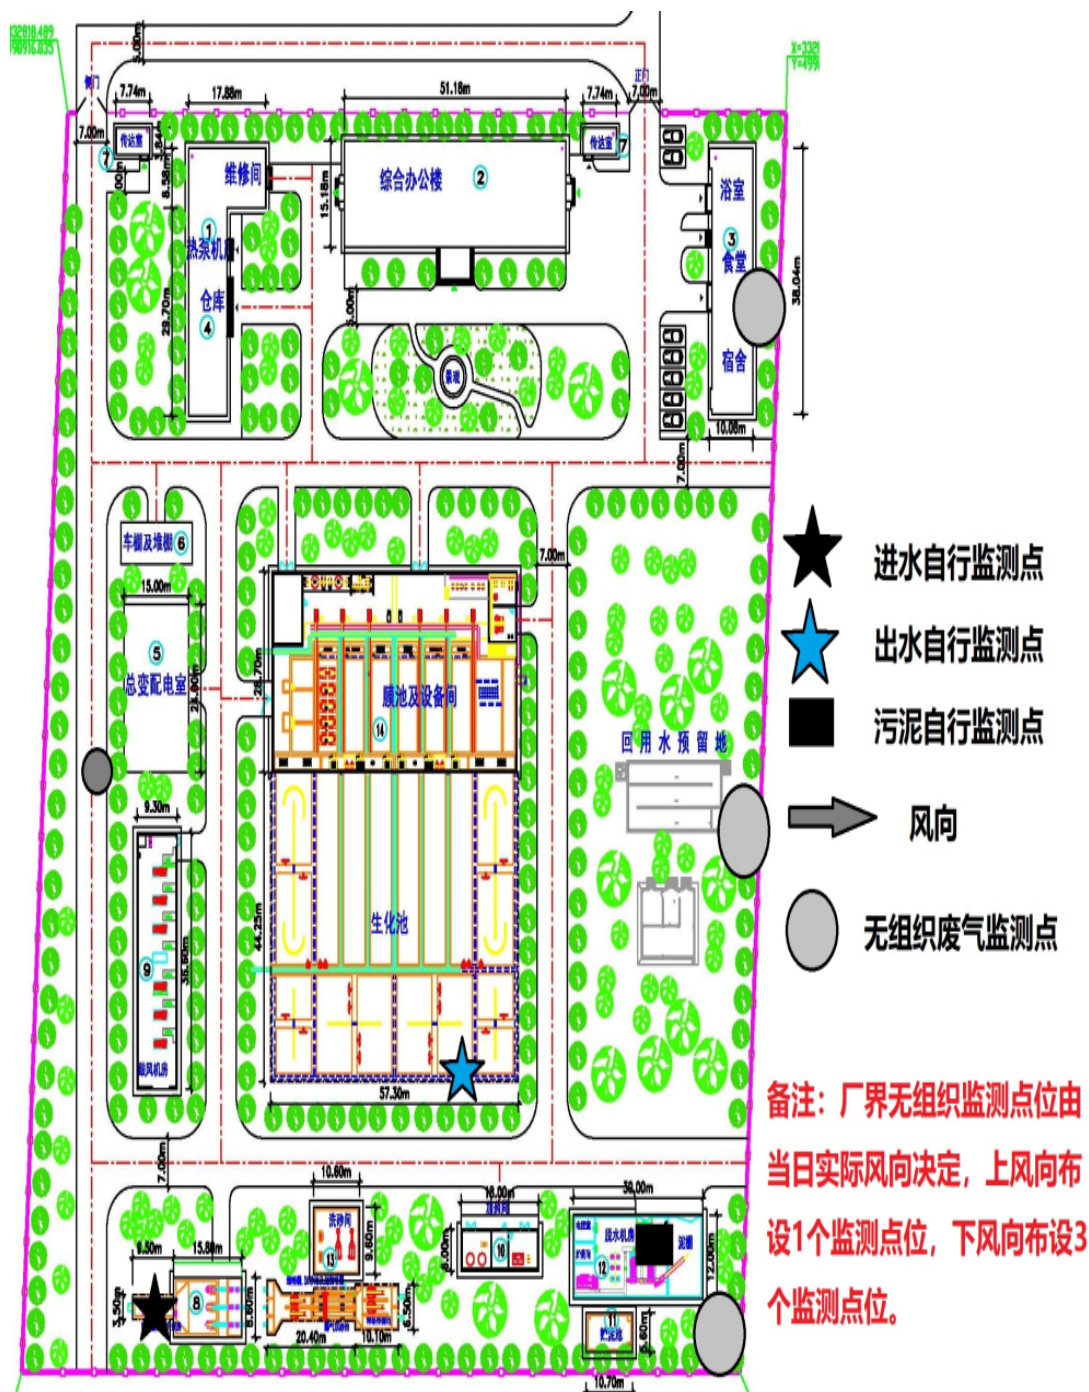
X3818.489
Y99916.835
X=3321
Y=4991
5.00m
侧门
正门
7.74m
17.88m
51.18m
7.74m
7.00m
7.00m
传达室
传达室
7
7
维修间
综合办公楼
2
15.18m
8.58m
1
热泵机房
仓库
4
29.70m
3.00m
景观
浴室
3
食堂
宿舍
38.04m
10.08m
7.00m
车棚及堆棚 6
15.00m
5
总变配电室
22.00m
7.00m
28.70m
膜池及设备间
14
回 用 水 预 留 地
9.30m
9
35.60m
鼓风机房
44.25m
生化池
57.30m
7.00m
10.60m
18.00m
30.00m
9.50m
15.80m
8
13
洗砂间
9.60m
10
8.00m
12
12.00m
污泥
3.50m
6.50m
20.40m
10.10m
11
9.60m
10.70m
进水自行监测点
出水自行监测点
污泥自行监测点
风向
无组织废气监测点
备注：厂界无组织监测点位由当日实际风向决定，上风向布设1个监测点位，下风向布设3个监测点位。